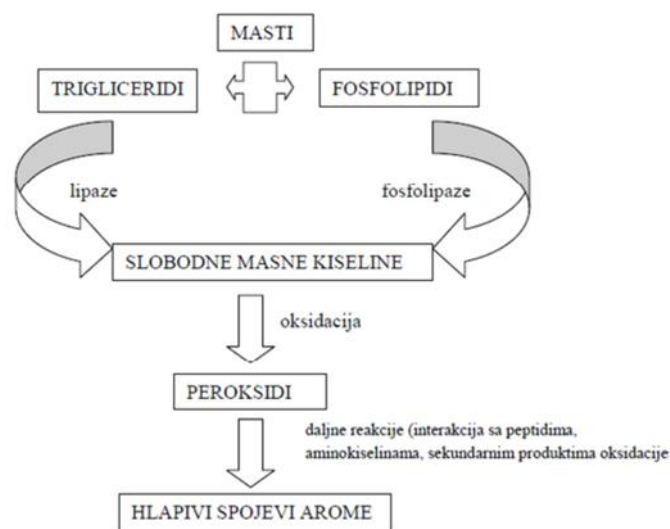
MASTI

TRIGLICERIDI

FOSFOLIPIDI

lipaze

fosfolipaze

SLOBODNE MASNE KISELINE

oksidacija

PEROKSIDI

daljne reakcije (interakcija sa peptidima, aminokiselinama, sekundarnim produktima oksidacije

HLAPIVI SPOJEVI AROME